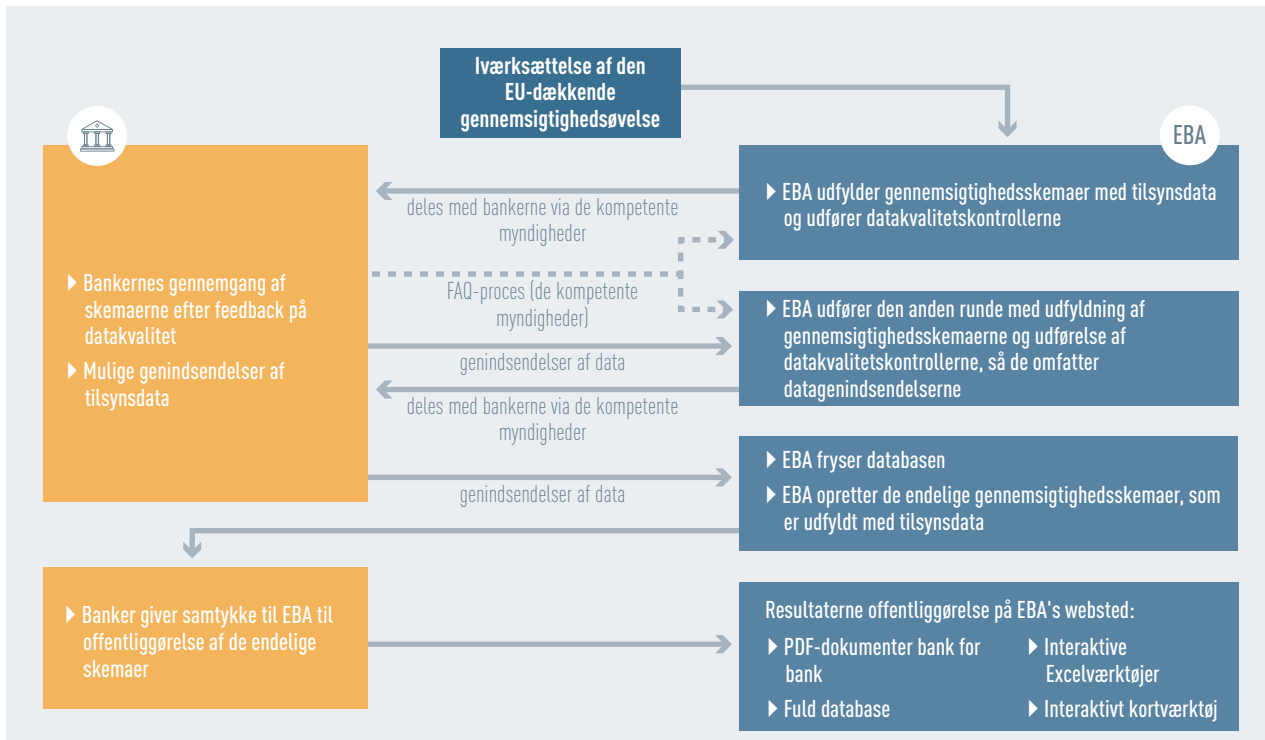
Iværksættelse af den EU-dækkende gennemsigtighedsøvelse

EBA

EBA udfylder gennemsigtighedsskemaer med tilsynsdata og udfører datakvalitetskontrollerne

deles med bankerne via de kompetente myndigheder

Bankernes gennemgang af skemaerne efter feedback på datakvalitet

Mulige genindsendelser af tilsynsdata

FAQ-proces (de kompetente myndigheder)

EBA udfører den anden runde med udfyldning af gennemsigtighedsskemaerne og udførelse af datakvalitetskontrollerne, så de omfatter datagenindsendelserne

genindsendelser af data

deles med bankerne via de kompetente myndigheder

EBA fryser databasen

EBA opretter de endelige gennemsigtighedsskemaer, som er udfyldt med tilsynsdata

genindsendelser af data

Banker giver samtykke til EBA til offentliggørelse af de endelige skemaer

Resultaterne offentliggørelse på EBA's websted:

PDF-dokumenter bank for bank

Fuld database

Interaktive Excelværktøjer

Interaktivt kortværktøj